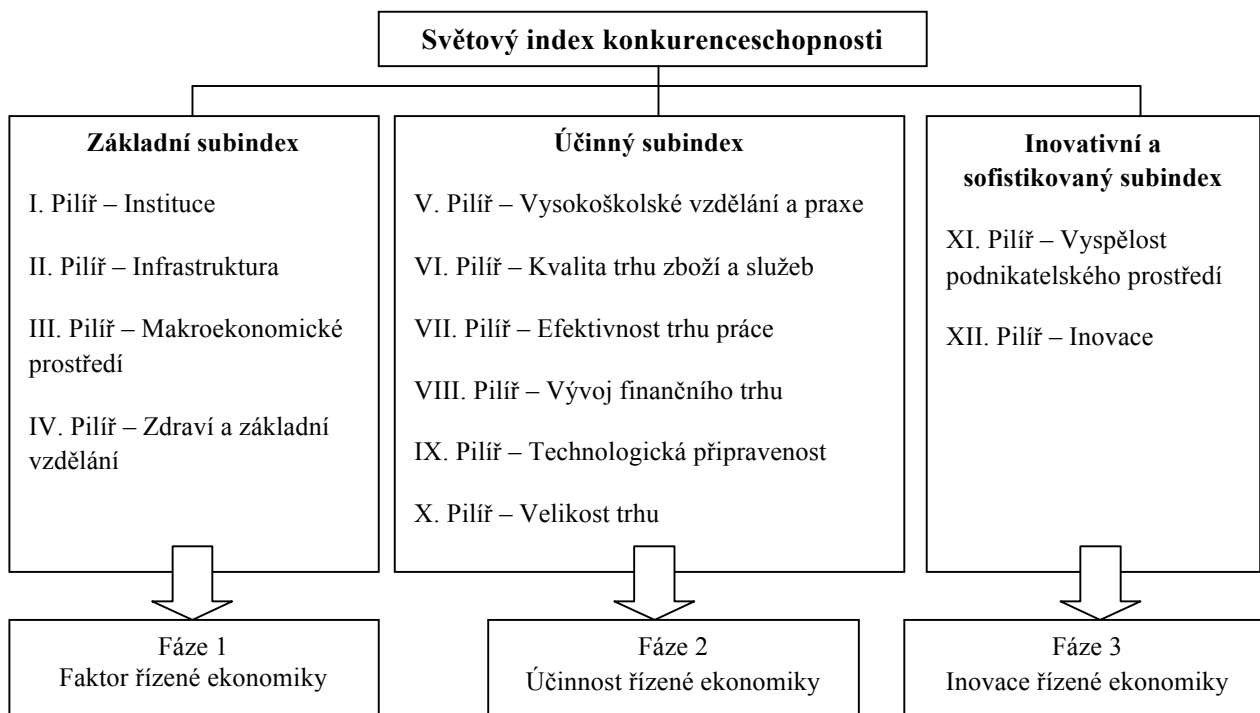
Světový index konkurenceschopnosti

Základní subindex

I. Pilíř – Instituce

II. Pilíř – Infrastruktura

III. Pilíř – Makroekonomické prostředí

IV. Pilíř – Zdraví a základní vzdělání

Účinný subindex

V. Pilíř – Vysokoškolské vzdělání a praxe

VI. Pilíř – Kvalita trhu zboží a služeb

VII. Pilíř – Efektivnost trhu práce

VIII. Pilíř – Vývoj finančního trhu

IX. Pilíř – Technologická připravenost

X. Pilíř – Velikost trhu

Inovativní a sofistikovaný subindex

XI. Pilíř – Vyspělost podnikatelského prostředí

XII. Pilíř – Inovace

Fáze 1
Faktor řízené ekonomiky

Fáze 2
Účinnost řízené ekonomiky

Fáze 3
Inovace řízené ekonomiky